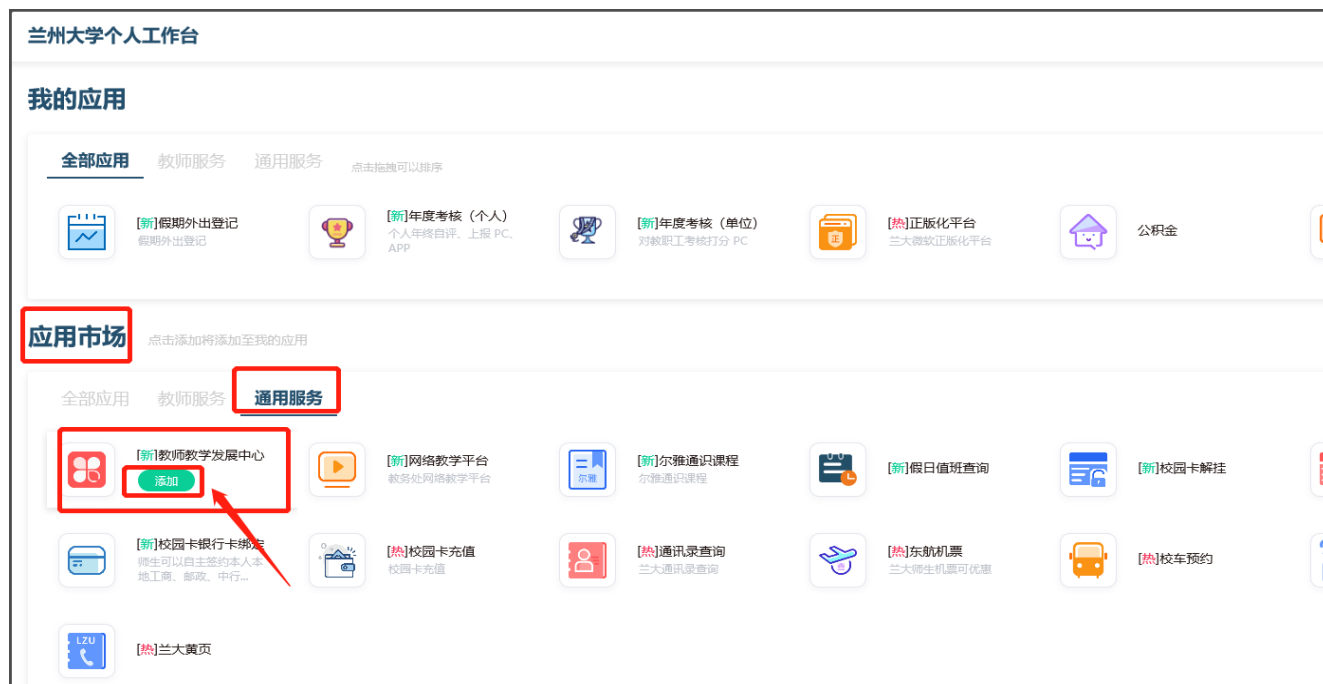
兰州大学个人工作台

我的应用

全部应用 教师服务 通用服务 点击拖拽可以排序

[新]假期外出登记
假期外出登记

[新]年度考核（个人）
个人年终自评、上报 PC、APP

[新]年度考核（单位）
对教职工考核打分 PC

[热]正版化平台
兰大微软正版化平台

公积金

应用市场 点击添加将添加至我的应用

全部应用 教师服务 通用服务

[新]教师教学发展中心
添加

[新]网络教学平台
教务处网络教学平台

[新]尔雅通识课程
尔雅通识课程

[新]假日值班查询

[新]校园卡解挂

[新]校园卡银行卡绑定
师生可以自主签约本人本地工商、邮政、中行...

[热]校园卡充值
校园卡充值

[热]通讯录查询
兰大通讯录查询

[热]东航机票
兰大师生机票可优惠

[热]校车预约

LZU
[热]兰大黄页